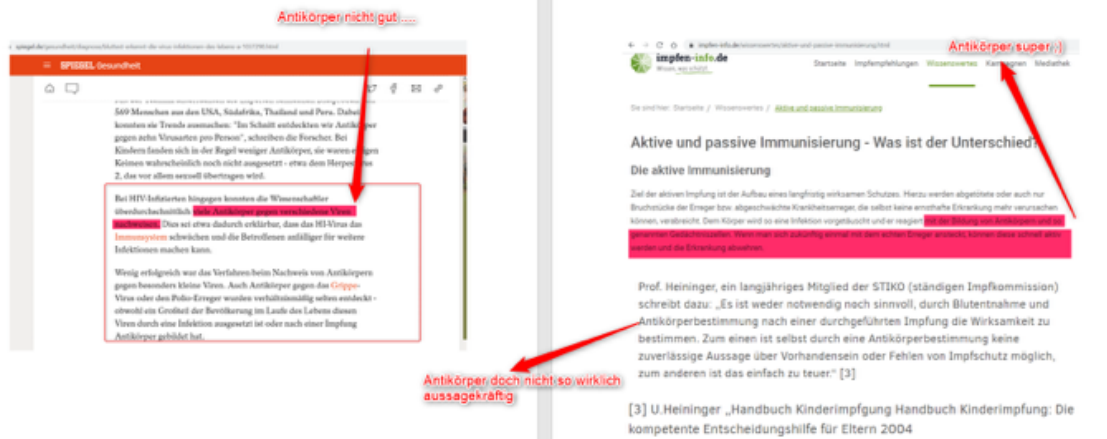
Antikörper nicht gut ....

spiegel.de/gesundheit/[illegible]

SPIEGEL Gesundheit

569 Menschen aus den USA, Südafrika, Thailand und Peru. Dabei konnten sie Trends ausmachen: "Im Schnitt entdeckten wir Antikörper gegen zehn Virusarten pro Person", schreiben die Forscher. Bei Kindern fanden sich in der Regel weniger Antikörper, sie waren einigen Keimen wahrscheinlich noch nicht ausgesetzt - etwa dem Herpesvirus 2, das vor allem sexuell übertragen wird.

Bei HIV-Infizierten hingegen konnten die Wissenschaftler überdurchschnittlich viele Antikörper gegen verschiedene Viren nachweisen. Dies sei etwa dadurch erklärbar, dass das HI-Virus das Immunsystem schwächen und die Betroffenen anfälliger für weitere Infektionen machen kann.

Wenig erfolgreich war das Verfahren beim Nachweis von Antikörpern gegen besonders kleine Viren. Auch Antikörper gegen das Grippe-Virus oder den Polio-Erreger wurden verhältnismäßig selten entdeckt - obwohl ein Großteil der Bevölkerung im Laufe des Lebens diesen Viren durch eine Infektion ausgesetzt ist oder nach einer Impfung Antikörper gebildet hat.

Antikörper doch nicht so wirklich aussagekräftig

impfen-info.de/wissenswertes/aktive-und-passive-immunisierung.html

Antikörper super ;-)

impfen-info.de
Wissen, was schützt.

Startseite Impfempfehlungen Wissenswertes Kampagnen Mediathek

Sie sind hier: Startseite / Wissenswertes / Aktive und passive Immunisierung

Aktive und passive Immunisierung - Was ist der Unterschied?

Die aktive Immunisierung

Ziel der aktiven Impfung ist der Aufbau eines langfristig wirksamen Schutzes. Hierzu werden abgetötete oder auch nur Bruchstücke der Erreger bzw. abgeschwächte Krankheitserreger, die selbst keine ernsthafte Erkrankung mehr verursachen können, verabreicht. Dem Körper wird so eine Infektion vorgetäuscht und er reagiert mit der Bildung von Antikörpern und so genannten Gedächtniszellen. Wenn man sich zukünftig einmal mit dem echten Erreger ansteckt, können diese schnell aktiv werden und die Erkrankung abwehren.

Prof. Heininger, ein langjähriges Mitglied der STIKO (ständigen Impfkommission) schreibt dazu: „Es ist weder notwendig noch sinnvoll, durch Blutentnahme und Antikörperbestimmung nach einer durchgeführten Impfung die Wirksamkeit zu bestimmen. Zum einen ist selbst durch eine Antikörperbestimmung keine zuverlässige Aussage über Vorhandensein oder Fehlen von Impfschutz möglich, zum anderen ist das einfach zu teuer." [3]

[3] U.Heininger „Handbuch Kinderimpfgung Handbuch Kinderimpfung: Die kompetente Entscheidungshilfe für Eltern 2004